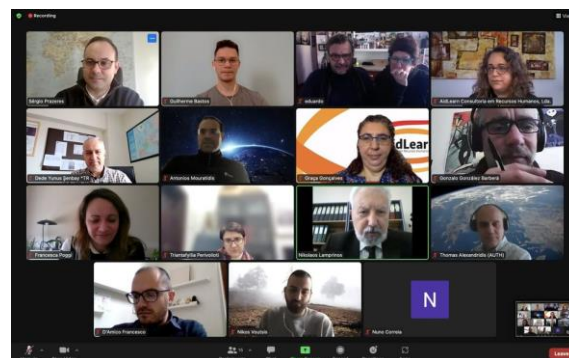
Recording

Sérgio Proença

Guilherme Bastos

eduardo

AidLearn Consultoria em Recursos Humanos, Lda.

Dede Yunus Şentay - TR

Antonios Mouratidis

dLear

Graça Gonçalves

Gonzalo González Barberá

Francesca Poggi

Triantafyllia Perivoloti

Nikolaos Lamprinos

Thomas Alexandridis (AUTH)

D'Amico Francesco

Nikos Voulvis

N

Nuno Correia

Leave